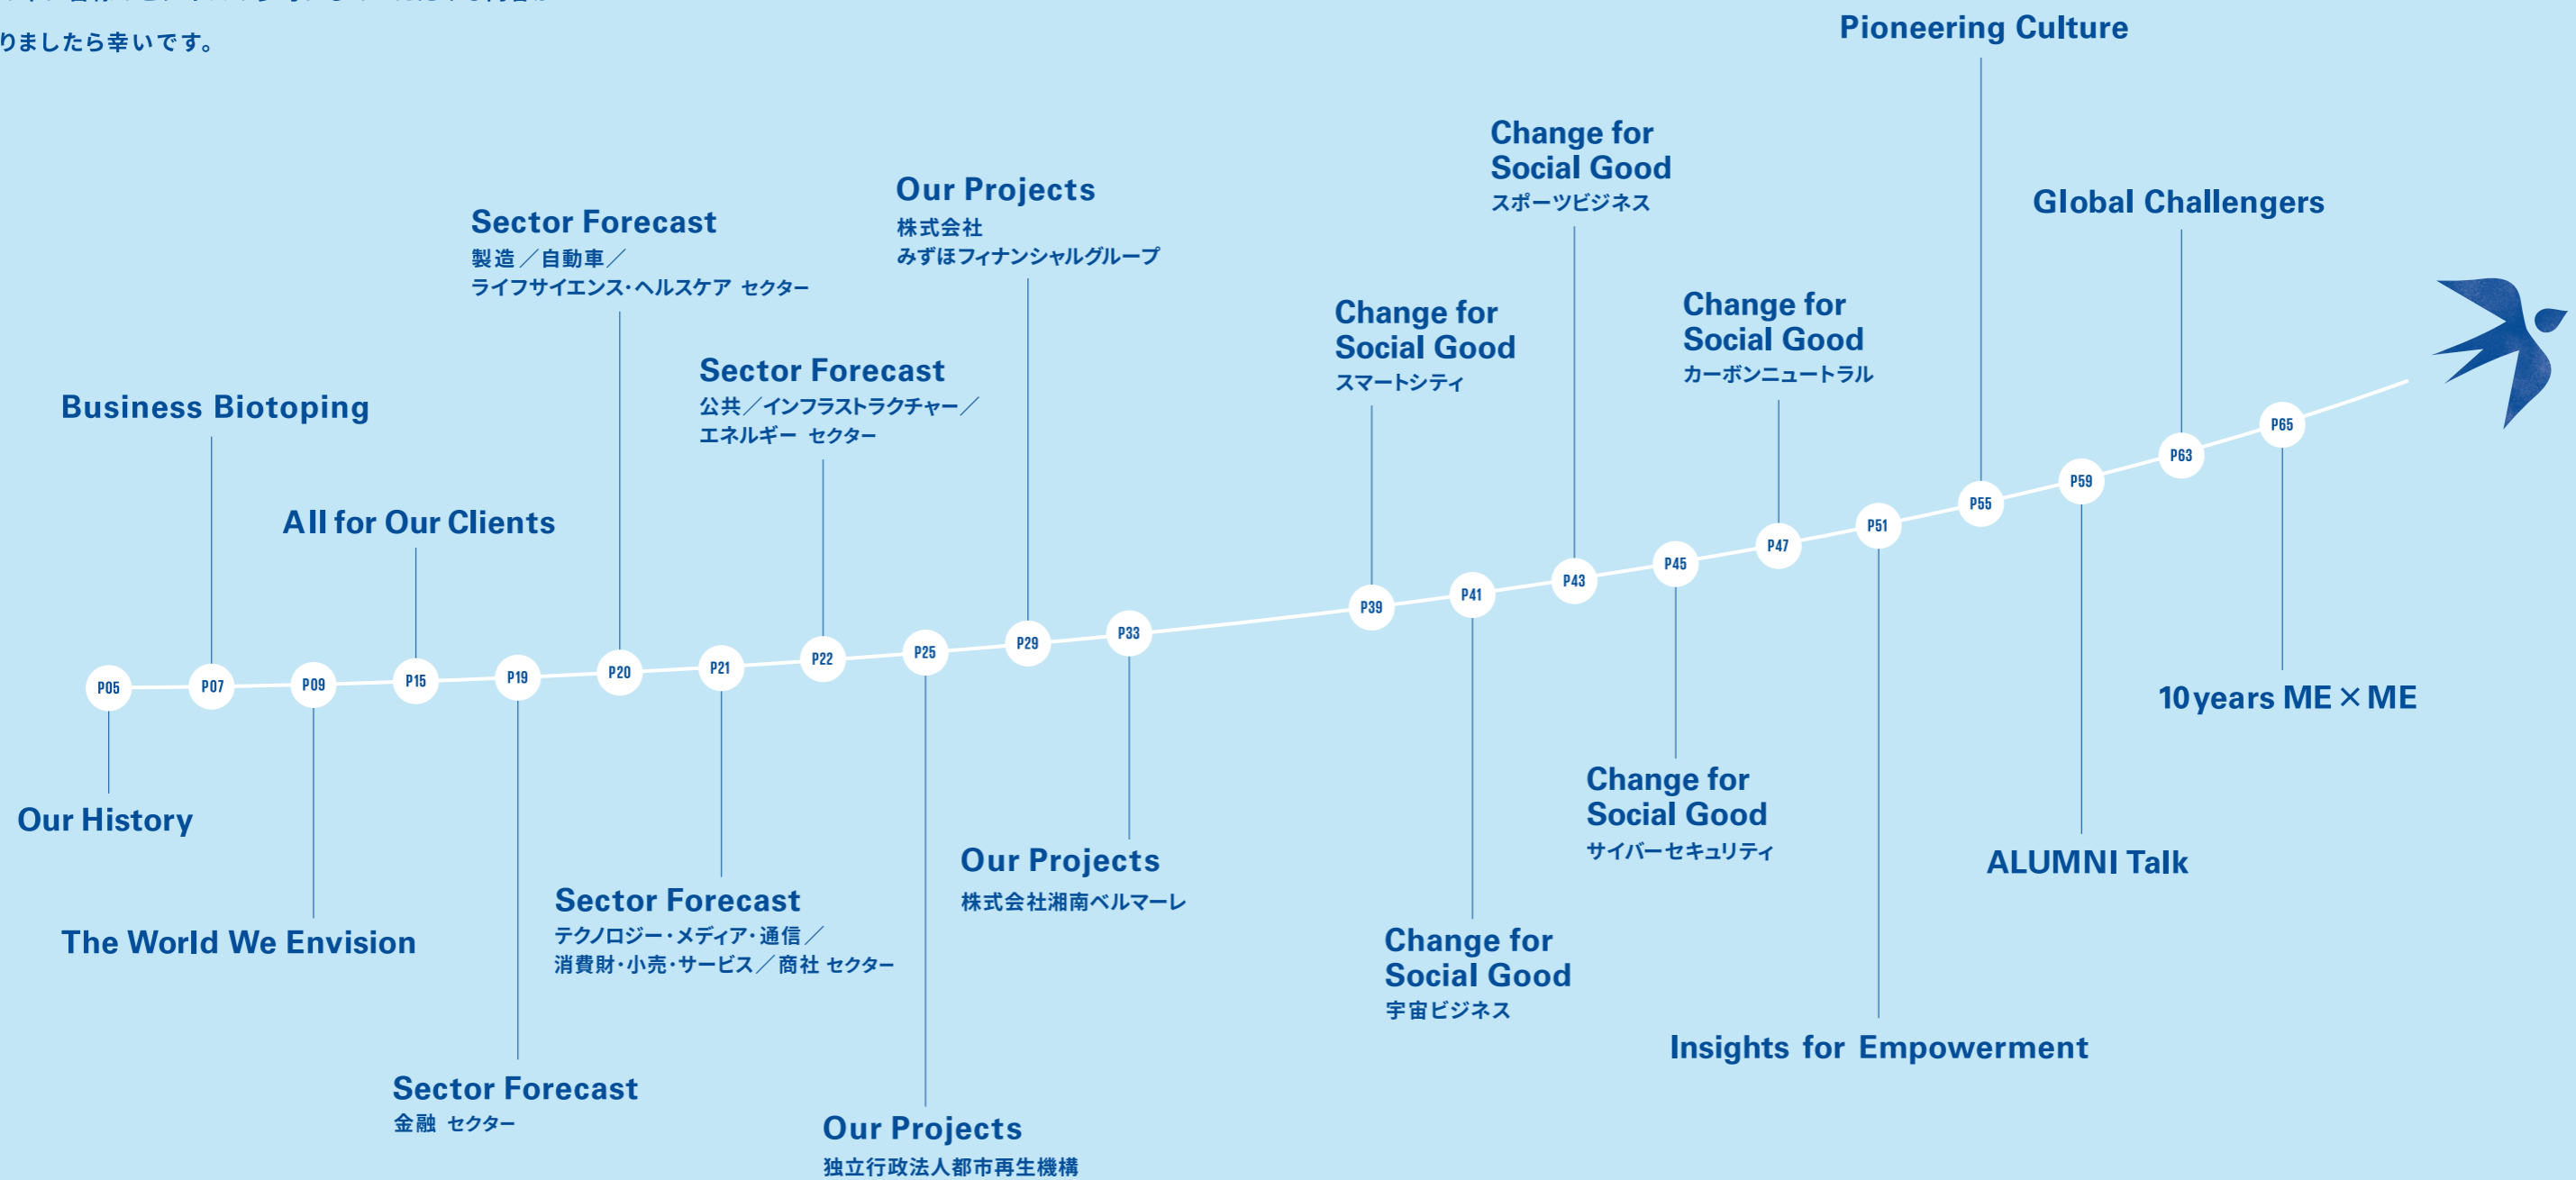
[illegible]
りましたら幸いです。

P05 Our History

P07 Business Biotoping

P09 The World We Envision

P15 All for Our Clients

P19 Sector Forecast
金融 セクター

P20 Sector Forecast
製造／自動車／
ライフサイエンス·ヘルスケア セクター

P21 Sector Forecast
テクノロジー·メディア·通信／
消費財·小売·サービス／商社 セクター

P22 Sector Forecast
公共／インフラストラクチャー／
エネルギー セクター

P25 Our Projects
独立行政法人都市再生機構

P29 Our Projects
株式会社
みずほフィナンシャルグループ

P33 Our Projects
株式会社湘南ベルマーレ

P39 Change for Social Good
スマートシティ

P41 Change for Social Good
宇宙ビジネス

P43 Change for Social Good
スポーツビジネス

P45 Change for Social Good
サイバーセキュリティ

P47 Change for Social Good
カーボンニュートラル

P51 Insights for Empowerment

P55 Pioneering Culture

P59 ALUMNI Talk

P63 Global Challengers

P65 10years ME × ME